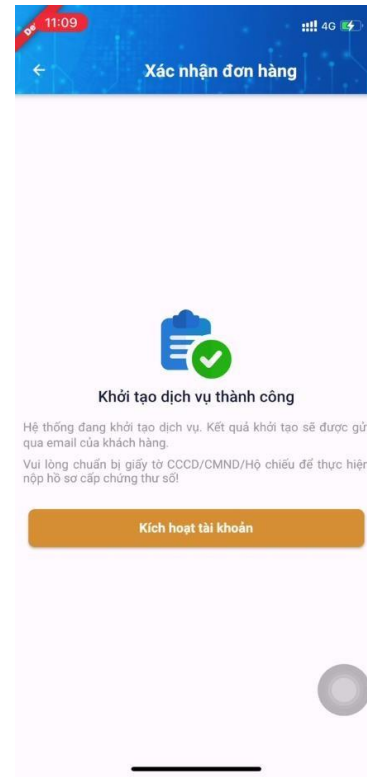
De 11:09

4G

Xác nhận đơn hàng

Khởi tạo dịch vụ thành công

Hệ thống đang khởi tạo dịch vụ. Kết quả khởi tạo sẽ được gử qua email của khách hàng.

Vui lòng chuẩn bị giấy tờ CCCD/CMND/Hộ chiếu để thực hiện nộp hồ sơ cấp chứng thư số!

Kích hoạt tài khoản